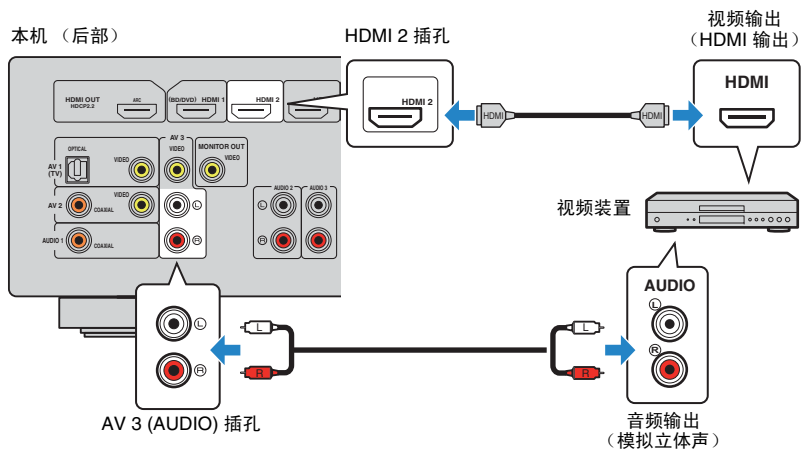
本机 （后部）

HDMI 2 插孔

视频输出
（HDMI 输出）

HDMI OUT
HDCP2.2
ARC
(BD/DVD) HDMI 1
HDMI 2

HDMI 2

HDMI
HDMI

HDMI

OPTICAL
AV 1 (TV)
VIDEO
AV 3
VIDEO
MONITOR OUT
VIDEO
AV 2
COAXIAL
VIDEO
AUDIO 1
COAXIAL
AUDIO 2
AUDIO 3

视频装置

AUDIO

L
R

L
R

L
R

L
R

AV 3 (AUDIO) 插孔

音频输出
（模拟立体声）